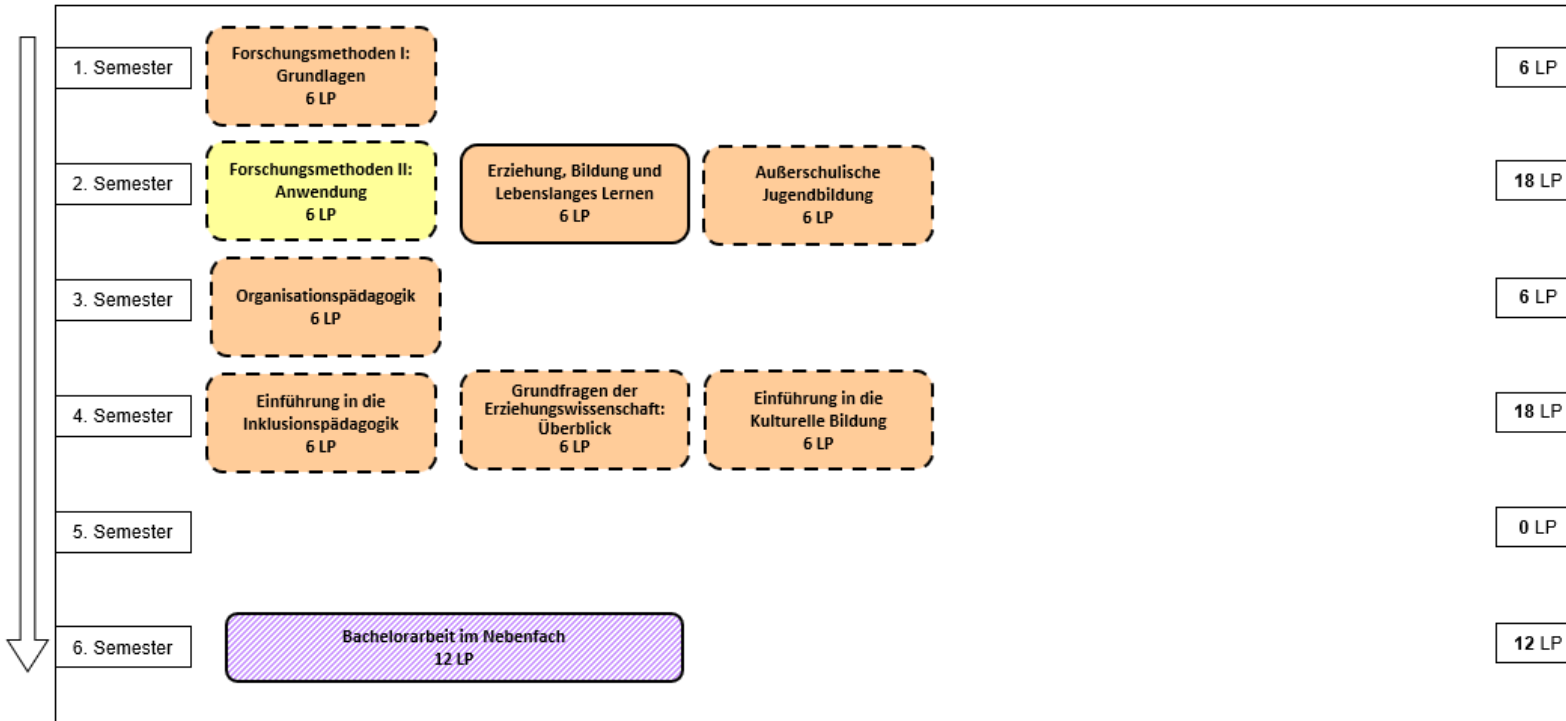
1. Semester

Forschungsmethoden I: Grundlagen
6 LP

6 LP

2. Semester

Forschungsmethoden II: Anwendung
6 LP

Erziehung, Bildung und Lebenslanges Lernen
6 LP

Außerschulische Jugendbildung
6 LP

18 LP

3. Semester

Organisationspädagogik
6 LP

6 LP

4. Semester

Einführung in die Inklusionspädagogik
6 LP

Grundfragen der Erziehungswissenschaft: Überblick
6 LP

Einführung in die Kulturelle Bildung
6 LP

18 LP

5. Semester

0 LP

6. Semester

Bachelorarbeit im Nebenfach
12 LP

12 LP